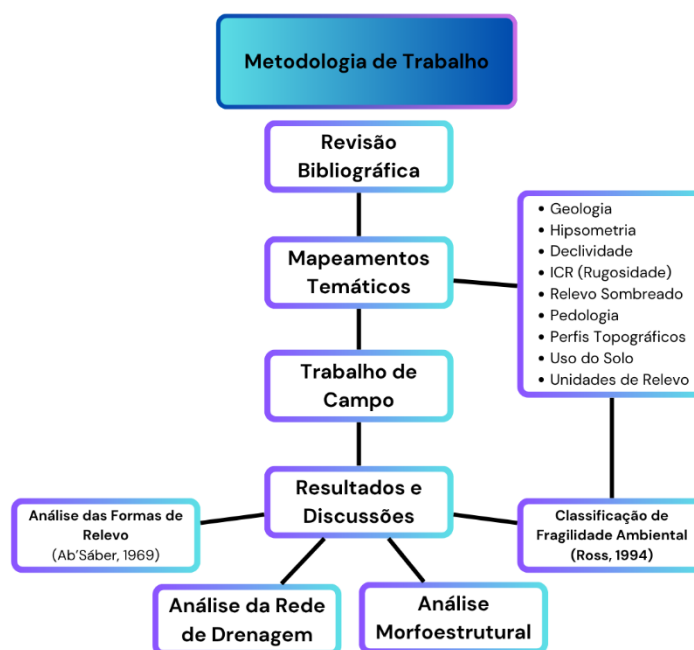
Metodologia de Trabalho

Revisão Bibliográfica

Mapeamentos Temáticos

- Geologia
- Hipsometria
- Declividade
- ICR (Rugosidade)
- Relevo Sombreado
- Pedologia
- Perfis Topográficos
- Uso do Solo
- Unidades de Relevo

Trabalho de Campo

Resultados e Discussões

Análise das Formas de Relevo (Ab'Sáber, 1969)

Classificação de Fragilidade Ambiental (Ross, 1994)

Análise da Rede de Drenagem

Análise Morfoestrutural